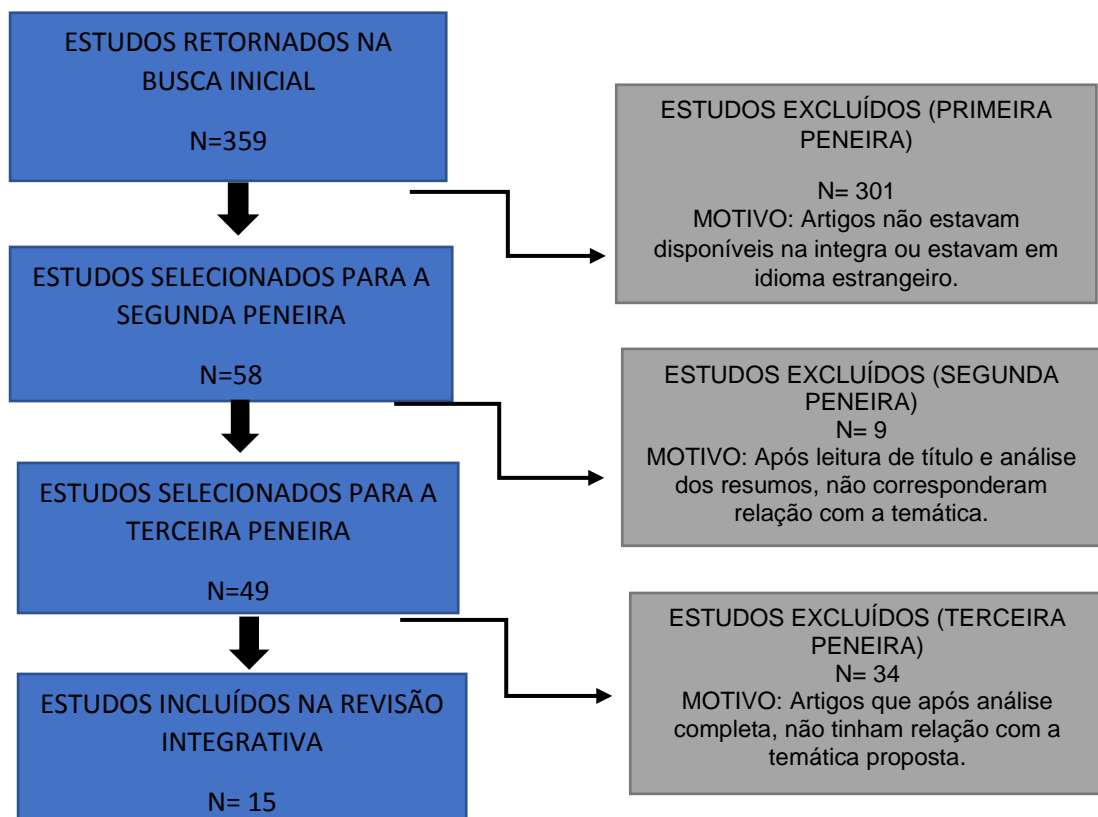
ESTUDOS RETORNADOS NA BUSCA INICIAL

N=359

ESTUDOS EXCLUÍDOS (PRIMEIRA PENEIRA)

N= 301
MOTIVO: Artigos não estavam disponíveis na integra ou estavam em idioma estrangeiro.

ESTUDOS SELECIONADOS PARA A SEGUNDA PENEIRA

N=58

ESTUDOS EXCLUÍDOS (SEGUNDA PENEIRA)
N= 9
MOTIVO: Após leitura de título e análise dos resumos, não corresponderam relação com a temática.

ESTUDOS SELECIONADOS PARA A TERCEIRA PENEIRA

N=49

ESTUDOS EXCLUÍDOS (TERCEIRA PENEIRA)
N= 34
MOTIVO: Artigos que após análise completa, não tinham relação com a temática proposta.

ESTUDOS INCLUÍDOS NA REVISÃO INTEGRATIVA

N= 15